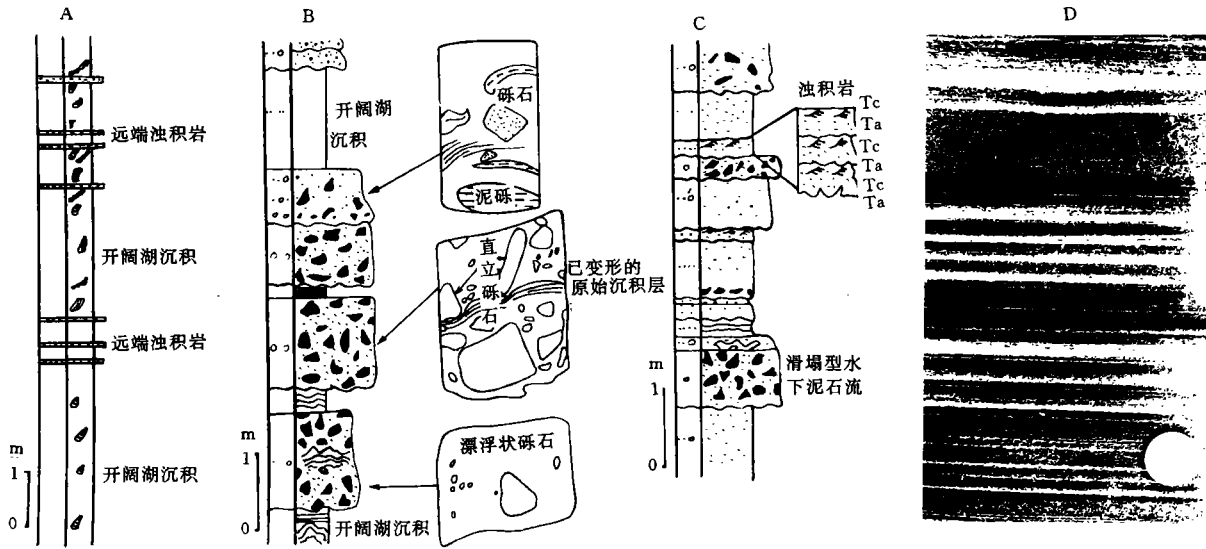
A

远端浊积岩

开阔湖沉积

远端浊积岩

m
1
0

开阔湖沉积

B

开阔湖沉积

砾石

泥砾

直立砾石

已变形的原始沉积层

m
1
0

漂浮状砾石

开阔湖沉积

C

浊积岩

Tc
Ta
Tc
Ta
Tc
Ta

m
1
0

滑塌型水下泥石流

D